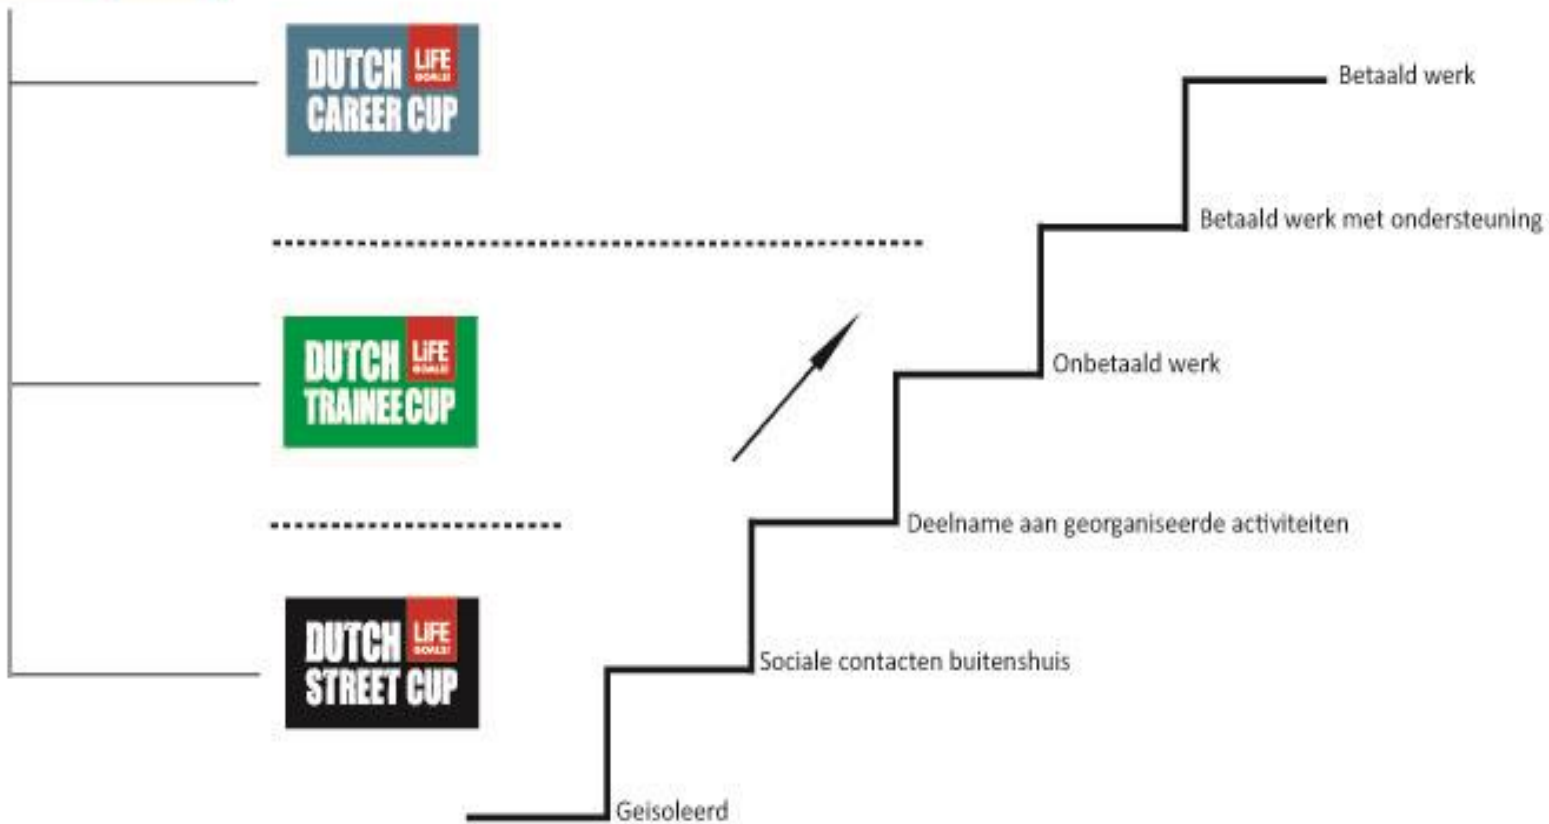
DUTCH LIFE GOALS CAREER CUP

DUTCH LIFE GOALS TRAINEE CUP

DUTCH LIFE GOALS STREET CUP

Betaald werk

Betaald werk met ondersteuning

Onbetaald werk

Deelname aan georganiseerde activiteiten

Sociale contacten buitenshuis

Geisoleerd